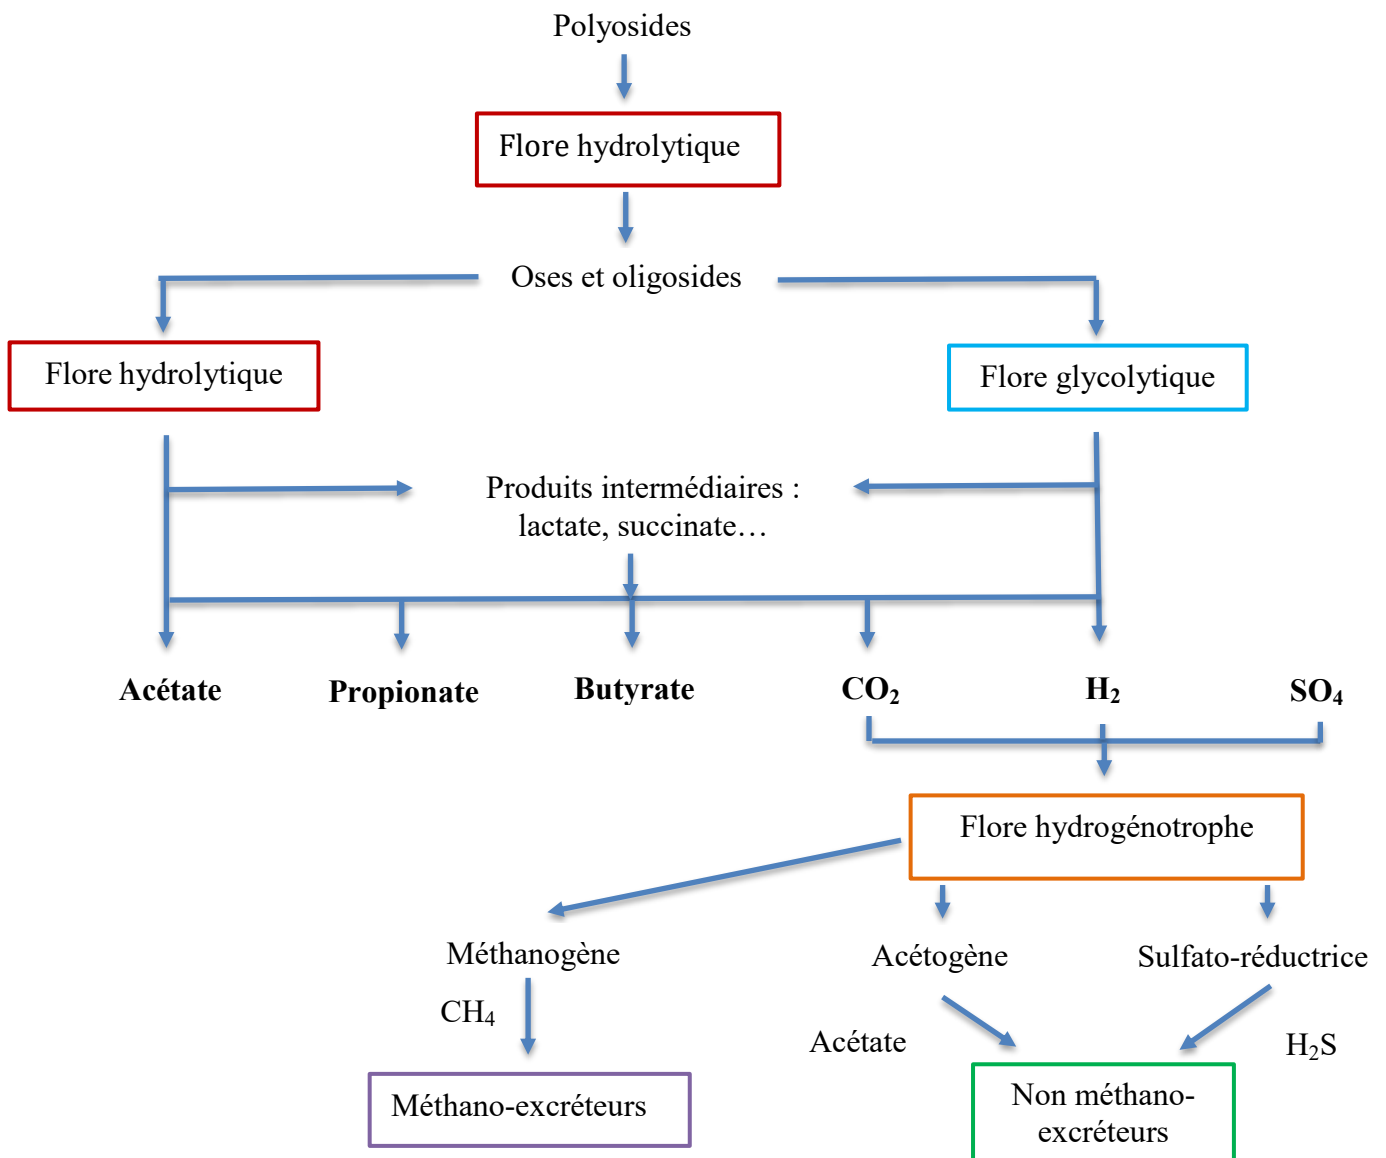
Polyosides

Flore hydrolytique

Oses et oligosides

Flore hydrolytique

Flore glycolytique

Produits intermédiaires : lactate, succinate…

**Acétate** **Propionate** **Butyrate** **$CO_2$** **$H_2$** **$SO_4$**

Flore hydrogénotrophe

Méthanogène

Acétogène

Sulfato-réductrice

$CH_4$

Acétate

$H_2S$

Méthano-excréteurs

Non méthano-excréteurs